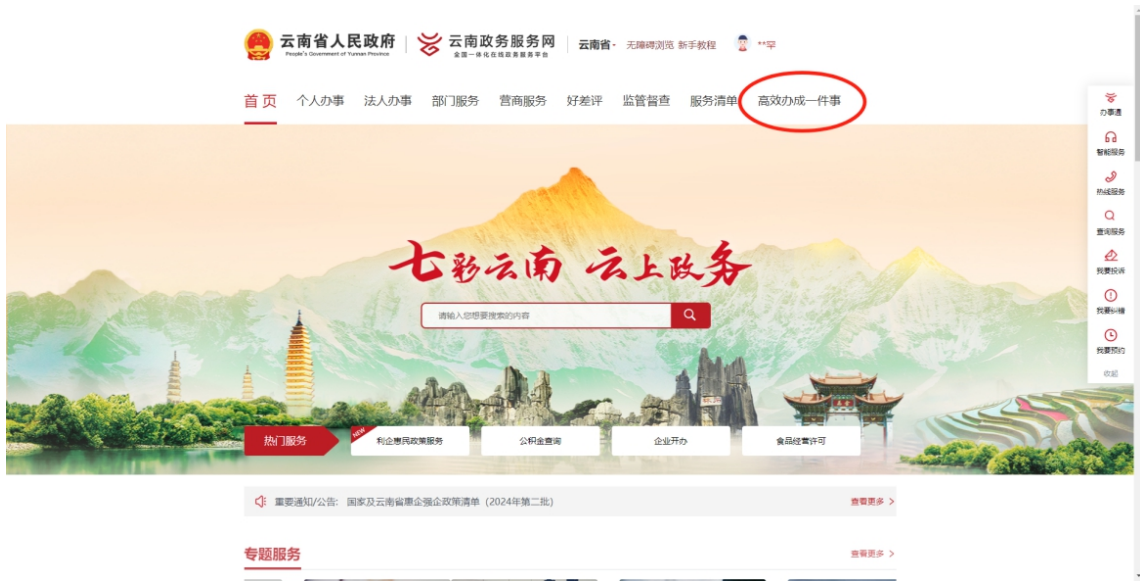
云南省人民政府
People's Government of Yunnan Province
云南政务服务网
全国一体化在线政务服务平台
云南省 无障碍浏览 新手教程 **宇

首页 个人办事 法人办事 部门服务 营商服务 好差评 监管督查 服务清单 高效办成一件事

办事通
智能服务
热线服务
查询服务
我要投诉
我要纠错
我要预约
收起

七彩云南 云上政务

请输入您想要搜索的内容

热门服务 NEW 利企惠民政策服务 公积金查询 企业开办 食品经营许可

重要通知/公告: 国家及云南省惠企强企政策清单（2024年第二批） 查看更多 >

专题服务 查看更多 >